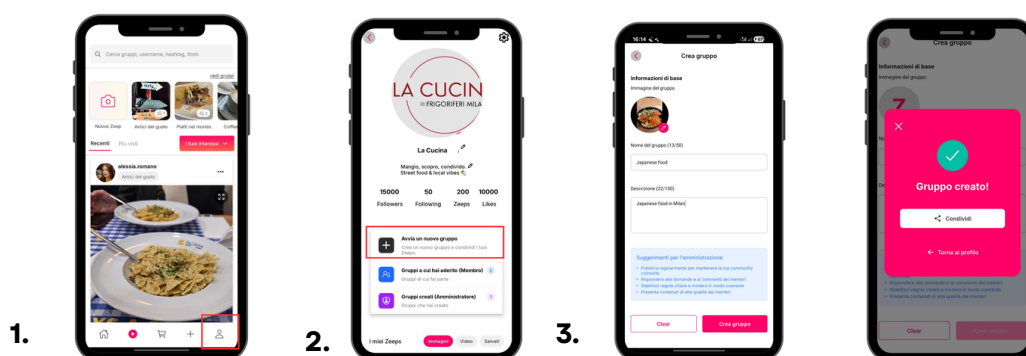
Cerca gruppi, username, hashtag, titolo

vedi gruppi

Nuovo Zeep
Amici del gusto
Piatti nel mondo
Coffee

Recenti
Più visti
I tuoi interessi

alessia.romano
Amici del gusto

1.

LA CUCINA
FRIGORIFERI MILA

La Cucina

Mangio, scopro, condivido.
Street food & local vibes

15000 Followers
50 Following
200 Zeeps
10000 Likes

Avvia un nuovo gruppo
Crea un nuovo gruppo e condividi i tuoi Zeeps.

Gruppi a cui hai aderito (Membro)
Gruppi di cui fai parte

Gruppi creati (Amministratore)
Gruppi che hai creato

I miei Zeeps
Immagini
Video
Salvati

2.

16:14

Crea gruppo

Informazioni di base

Immagine del gruppo

Nome del gruppo (13/50)

Japanese food

Descrizione (22/100)

Japanese food in Milan

Suggerimenti per l'amministrazione
• Pubblica regolarmente per mantenere la tua community coinvolta
• Rispondere alle domande e ai commenti dei membri
• Stabilisci regole chiare e modera in modo coerente
• Presenta contenuti di alta qualità dai membri

Clear
Crea gruppo

3.

Crea gruppo

Informazioni di base

Immagine del gruppo

Gruppo creato!

Condividi

Torna al profilo

Clear
Crea gruppo